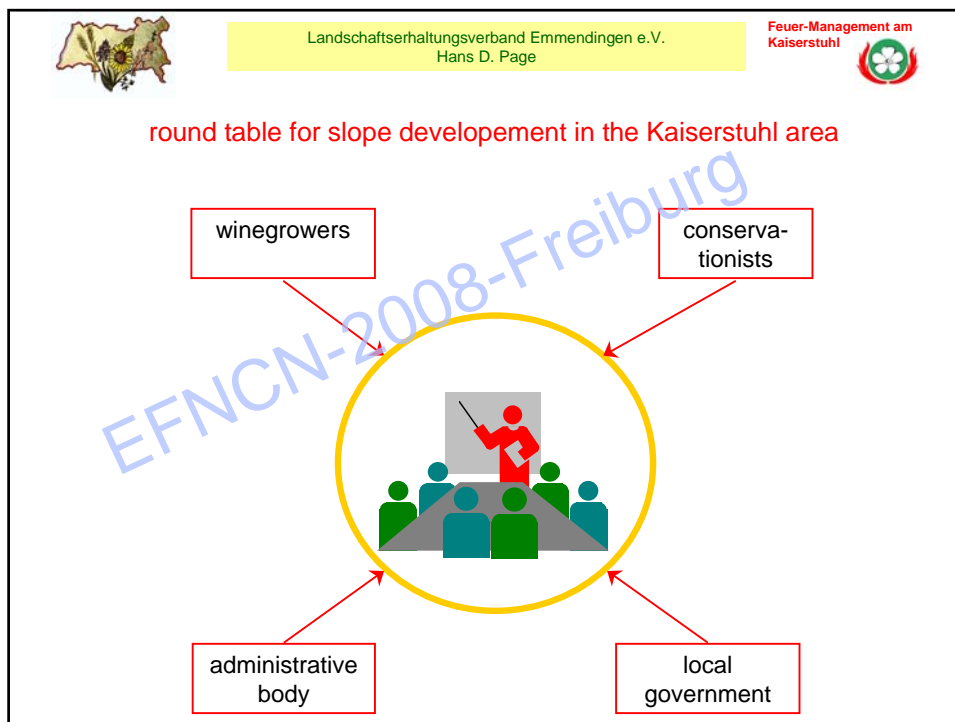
Landschaftserhaltungsverband Emmendingen e.V.
Hans D. Page

Feuer-Management am Kaiserstuhl

round table for slope developement in the Kaiserstuhl area

EFNCN-2008-Freiburg

winegrowers

conserva-
tionists

administrative
body

local
government